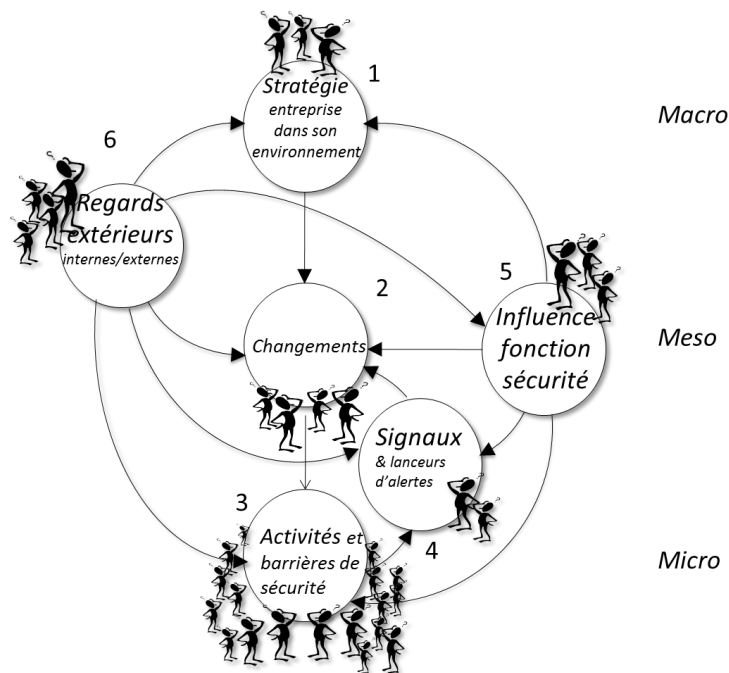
1
Stratégie
entreprise dans son environnement

Macro

6
Regards extérieurs
internes/externes

2
Changements

5
Influence fonction sécurité

Meso

Signaux
& lanceurs d'alertes

3
Activités et barrières de sécurité

4

Micro